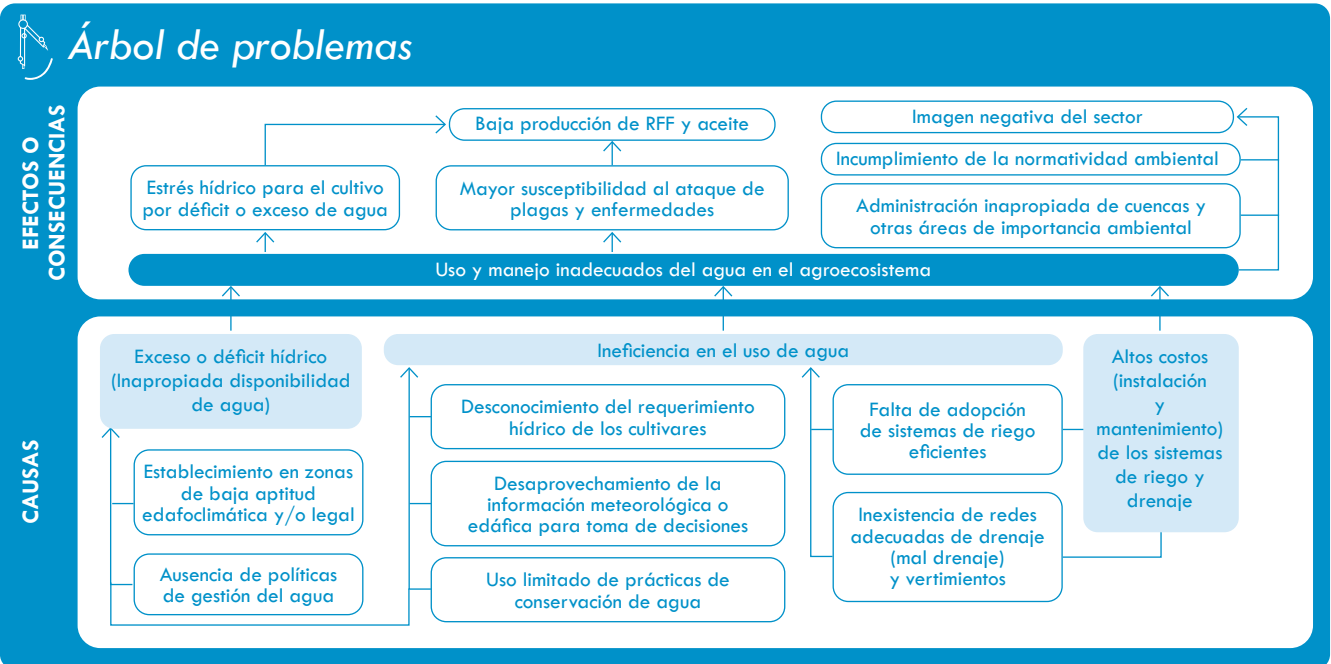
Árbol de problemas

EFECTOS O CONSECUENCIAS

Baja producción de RFF y aceite

Estrés hídrico para el cultivo por déficit o exceso de agua

Mayor susceptibilidad al ataque de plagas y enfermedades

Imagen negativa del sector

Incumplimiento de la normatividad ambiental

Administración inapropiada de cuencas y otras áreas de importancia ambiental

Uso y manejo inadecuados del agua en el agroecosistema

CAUSAS

Exceso o déficit hídrico (Inapropiada disponibilidad de agua)

Ineficiencia en el uso de agua

Altos costos (instalación y mantenimiento) de los sistemas de riego y drenaje

Establecimiento en zonas de baja aptitud edafoclimática y/o legal

Ausencia de políticas de gestión del agua

Desconocimiento del requerimiento hídrico de los cultivares

Desaprovechamiento de la información meteorológica o edáfica para toma de decisiones

Uso limitado de prácticas de conservación de agua

Falta de adopción de sistemas de riego eficientes

Inexistencia de redes adecuadas de drenaje (mal drenaje) y vertimientos